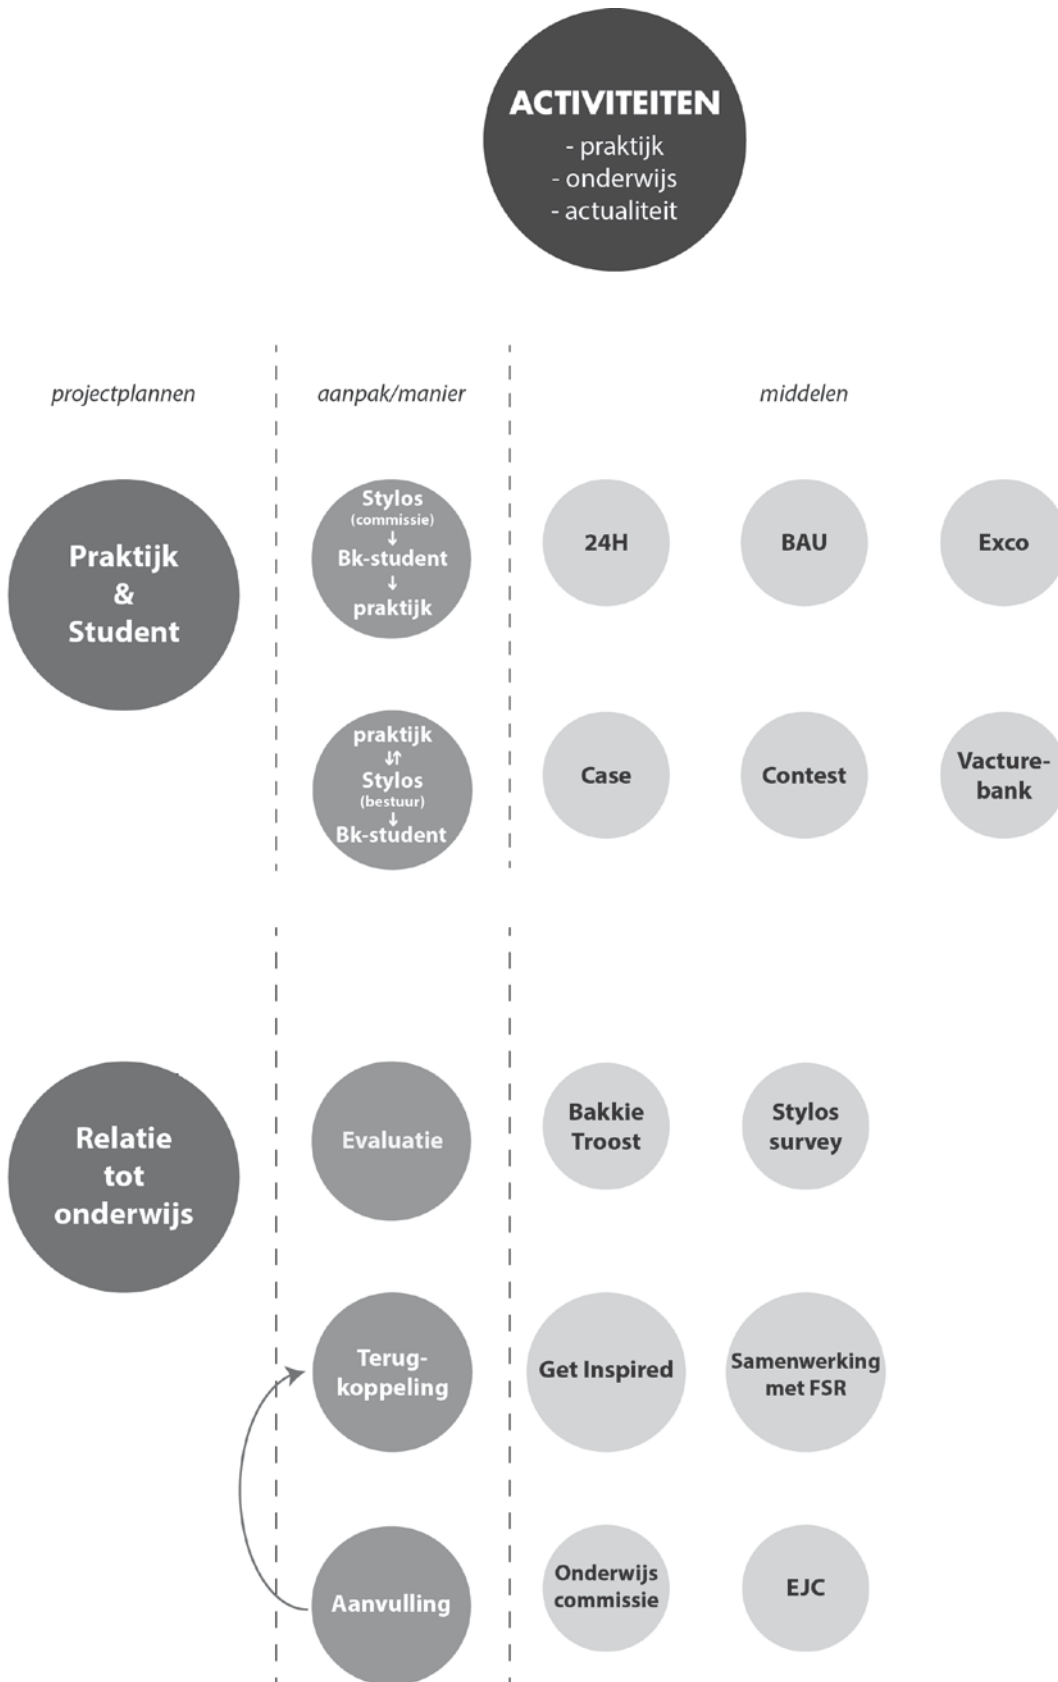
ACTIVITEITEN
- praktijk
- onderwijs
- actualiteit

projectplannen

aanpak/manier

middelen

Praktijk & Student

Stylos (commissie) ↓ Bk-student ↓ praktijk

24H

BAU

Exco

praktijk ⇅ Stylos (bestuur) ↓ Bk-student

Case

Contest

Vacturebank

Relatie tot onderwijs

Evaluatie

Bakkie Troost

Stylos survey

Terugkoppeling

Get Inspired

Samenwerking met FSR

Aanvulling

Onderwijs commissie

EJC